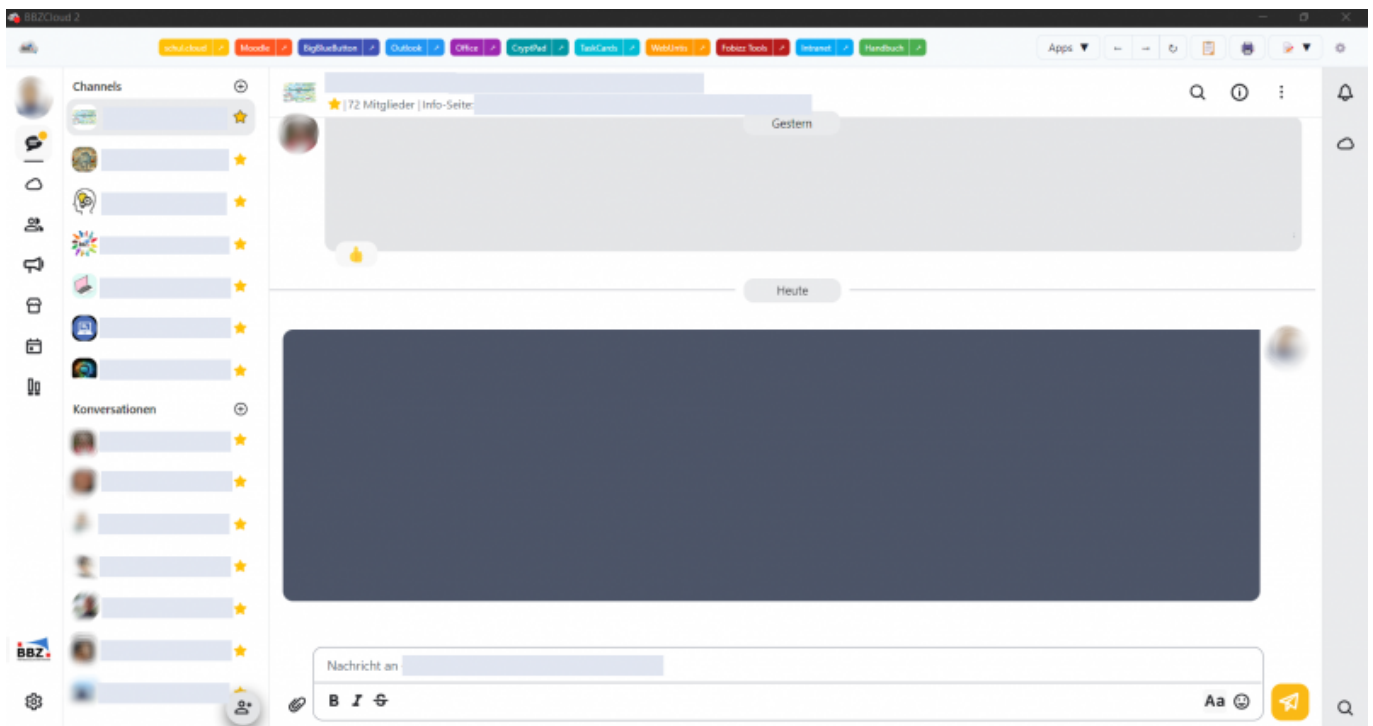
BBZCloud 2

schul.cloud ↗ Moodle ↗ BigBlueButton ↗ Outlook ↗ Office ↗ CryptPad ↗ TaskCards ↗ WebUntis ↗ Fobizz Tools ↗ Intranet ↗ Handbuch ↗

Apps ▼

Channels

Konversationen

BBZ

|72 Mitglieder | Info-Seite:

Gestern

Heute

Nachricht an

B I S

Aa